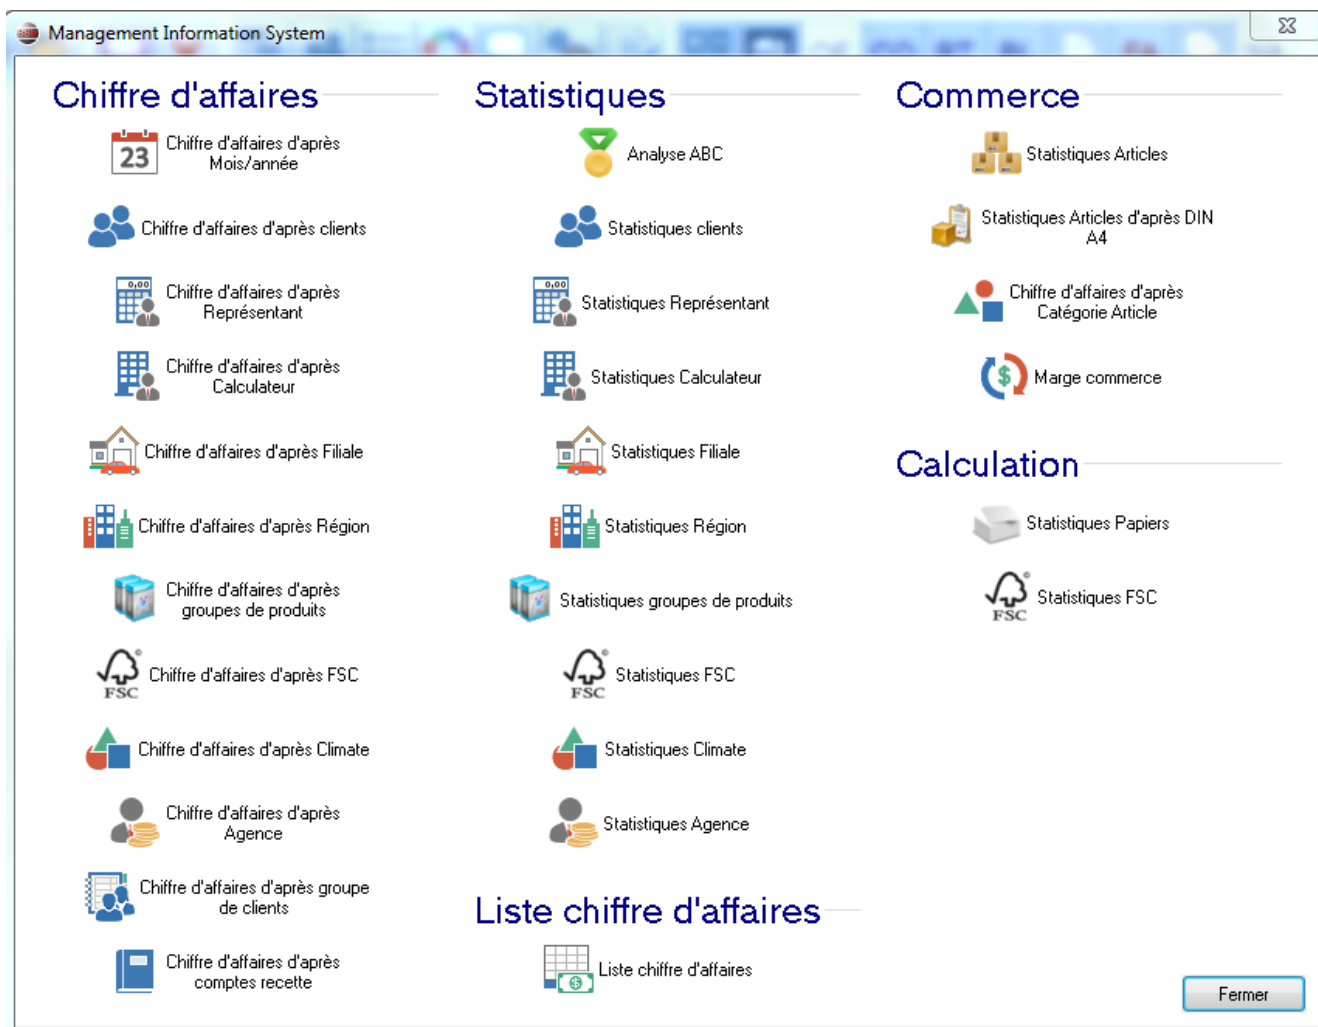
Management Information System

Chiffre d'affaires

23 Chiffre d'affaires d'après Mois/année

Chiffre d'affaires d'après clients

0,00 Chiffre d'affaires d'après Représentant

Chiffre d'affaires d'après Calculateur

Chiffre d'affaires d'après Filiale

Chiffre d'affaires d'après Région

Chiffre d'affaires d'après groupes de produits

FSC Chiffre d'affaires d'après FSC

Chiffre d'affaires d'après Climate

Chiffre d'affaires d'après Agence

Chiffre d'affaires d'après groupe de clients

Chiffre d'affaires d'après comptes recette

Statistiques

Analyse ABC

Statistiques clients

0,00 Statistiques Représentant

Statistiques Calculateur

Statistiques Filiale

Statistiques Région

Statistiques groupes de produits

FSC Statistiques FSC

Statistiques Climate

Statistiques Agence

Liste chiffre d'affaires

Liste chiffre d'affaires

Commerce

Statistiques Articles

Statistiques Articles d'après DIN A4

Chiffre d'affaires d'après Catégorie Article

Marge commerce

Calculation

Statistiques Papiers

FSC Statistiques FSC

Fermer